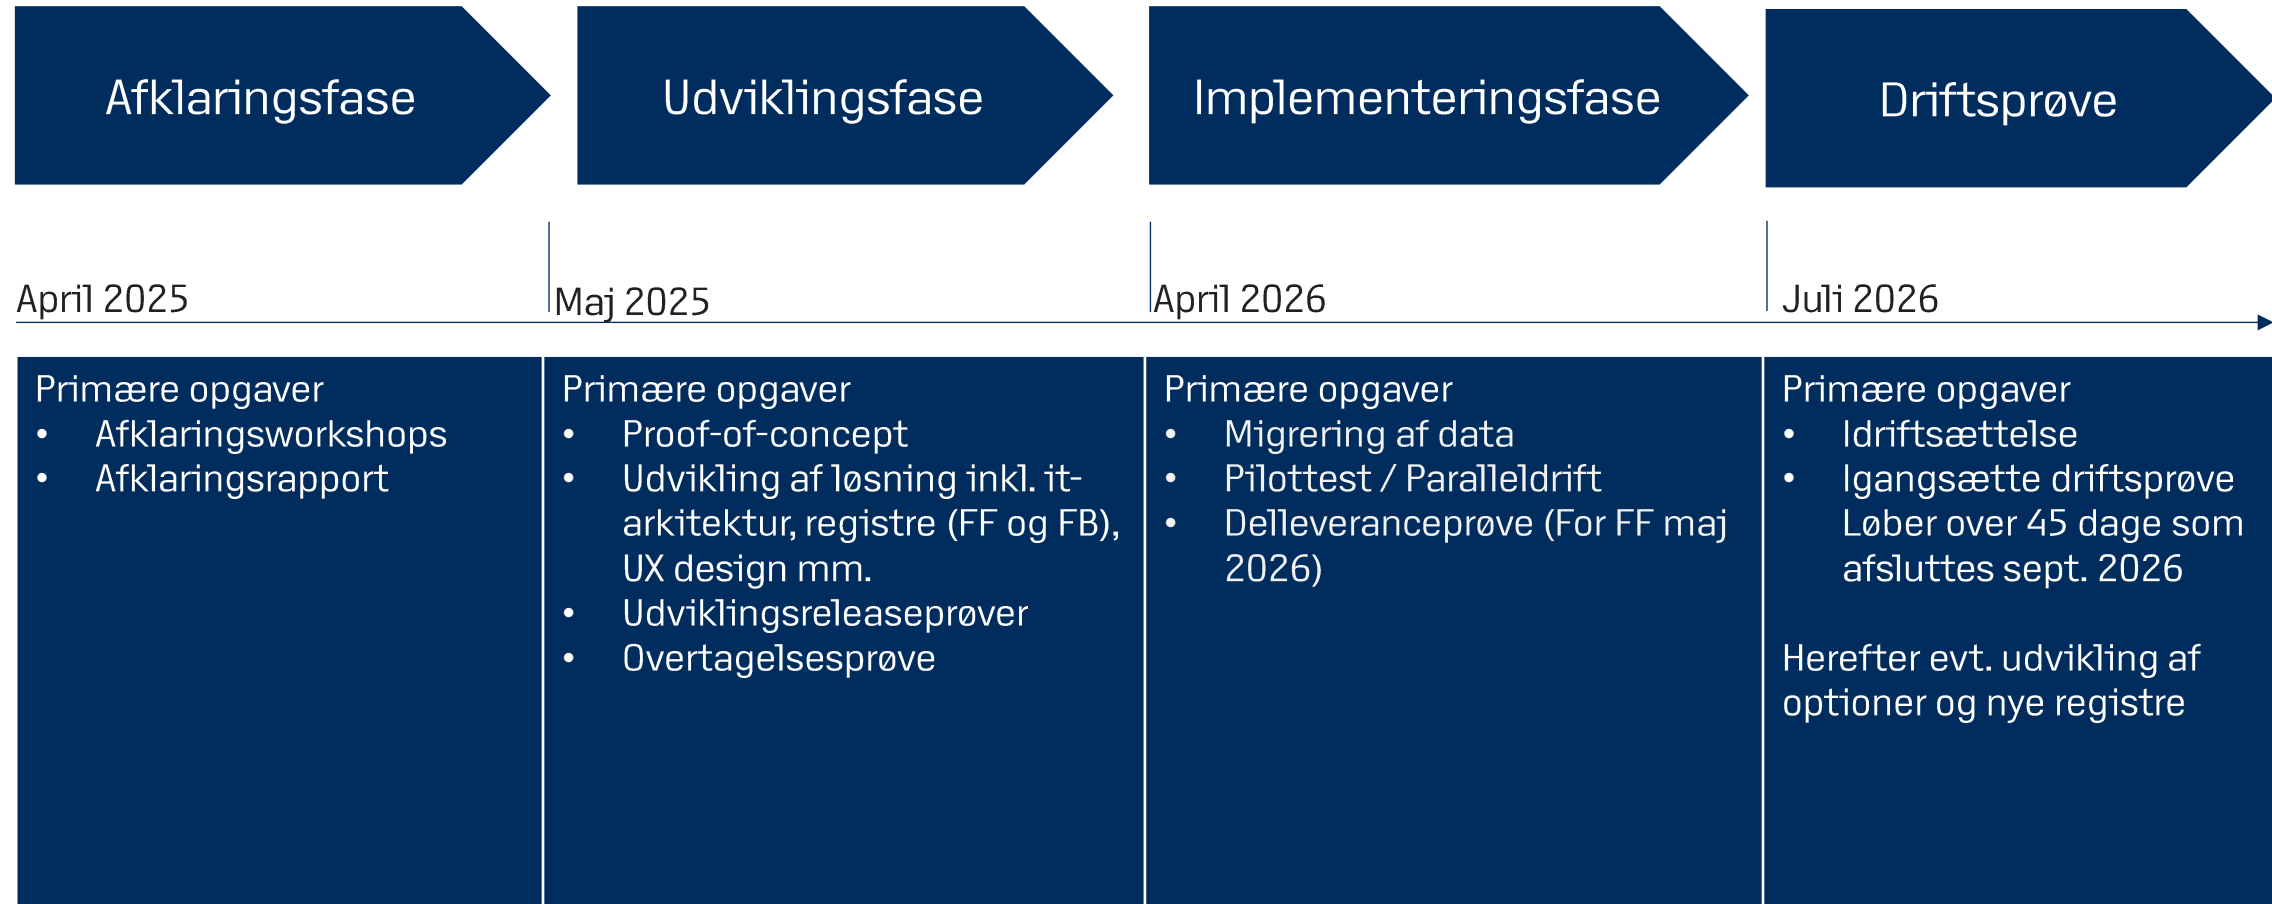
Afklaringsfase

Udviklingsfase

Implementeringsfase

Driftsprøve

April 2025

Maj 2025

April 2026

Juli 2026

Primære opgaver
• Afklaringsworkshops
• Afklaringsrapport

Primære opgaver
• Proof-of-concept
• Udvikling af løsning inkl. it-arkitektur, registre (FF og FB), UX design mm.
• Udviklingsreleaseprøver
• Overtagelsesprøve

Primære opgaver
• Migrering af data
• Pilottest / Paralleldrift
• Delleveranceprøve (For FF maj 2026)

Primære opgaver
• Idriftsættelse
• Igangsætte driftsprøve Løber over 45 dage som afsluttes sept. 2026

Herefter evt. udvikling af optioner og nye registre